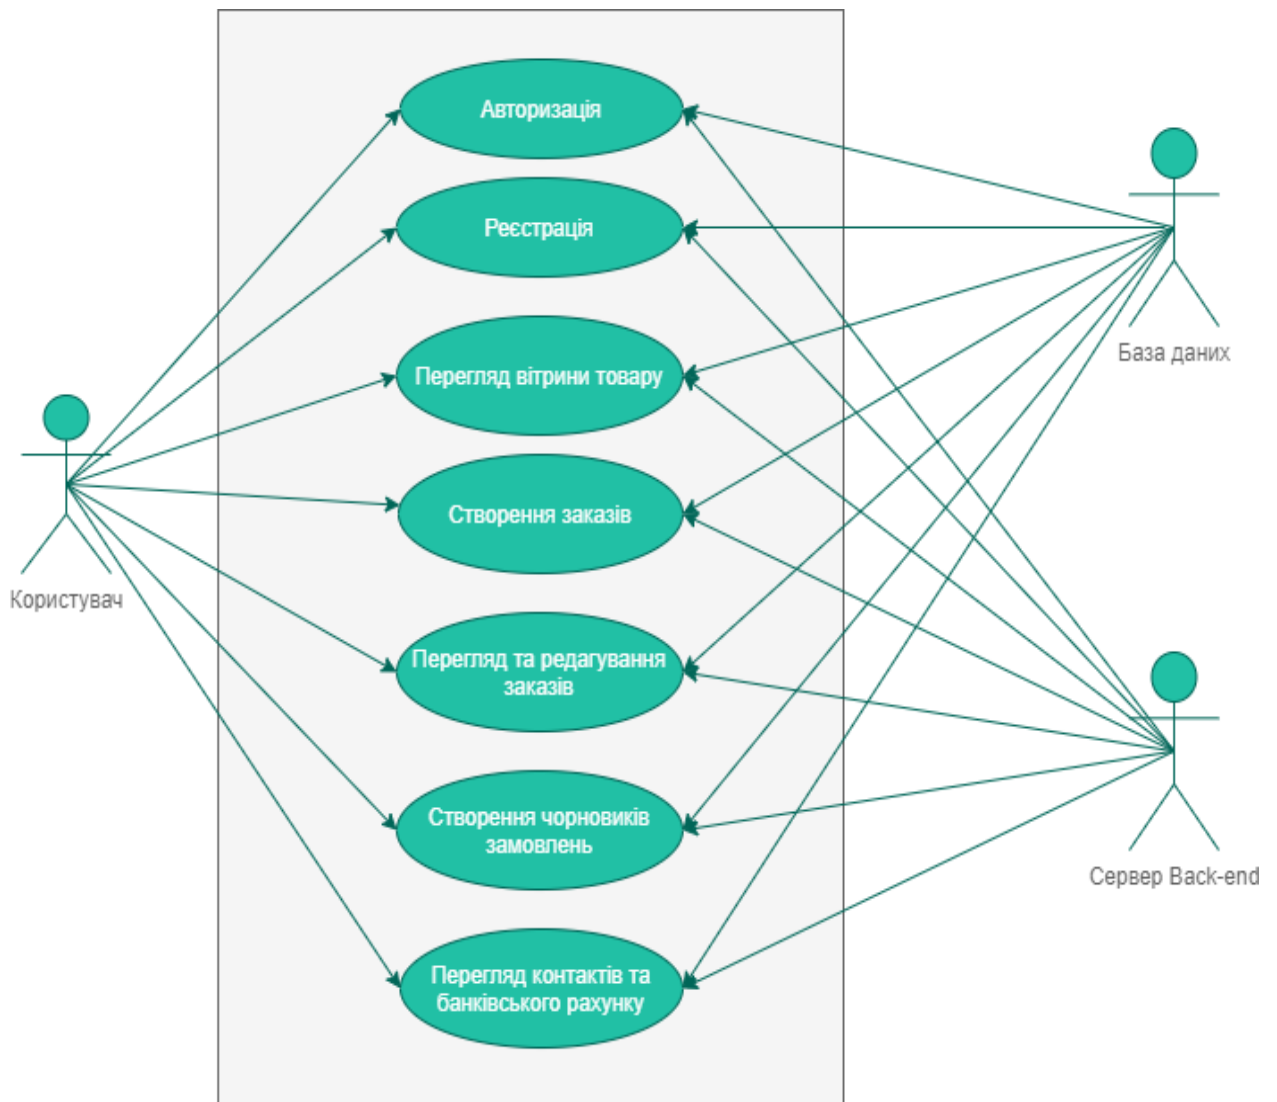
Авторизація

Реєстрація

Перегляд вітрини товару

Створення заказів

Перегляд та редагування заказів

Створення чорновиків замовлень

Перегляд контактів та банківського рахунку

Користувач

База даних

Сервер Back-end